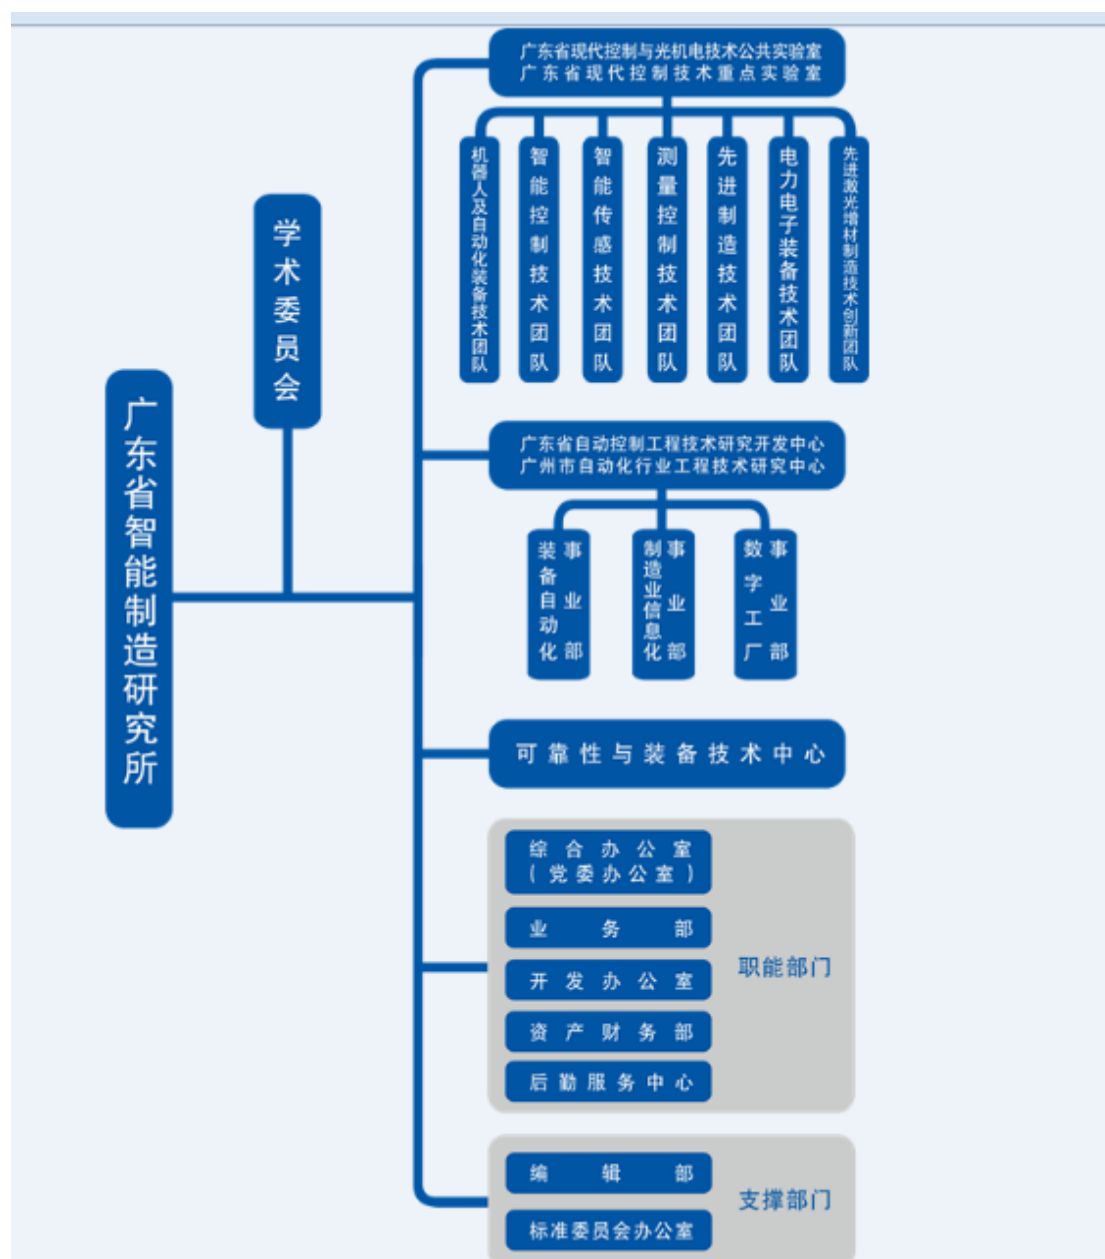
广东省智能制造研究所

学术委员会

广东省现代控制与光机电技术公共实验室
广东省现代控制技术重点实验室

机器人及自动化装备技术团队

智能控制技术团队

智能传感技术团队

测量控制技术团队

先进制造技术团队

电力电子装备技术团队

先进激光增材制造技术创新团队

广东省自动控制工程技术研究开发中心
广州市自动化行业工程技术研究中心

装备自动化事业部

制造业信息化事业部

数字工厂事业部

可靠性与装备技术中心

综合办公室（党委办公室）

业务部

开发办公室

资产财务部

后勤服务中心

职能部门

编辑部

标准委员会办公室

支撑部门